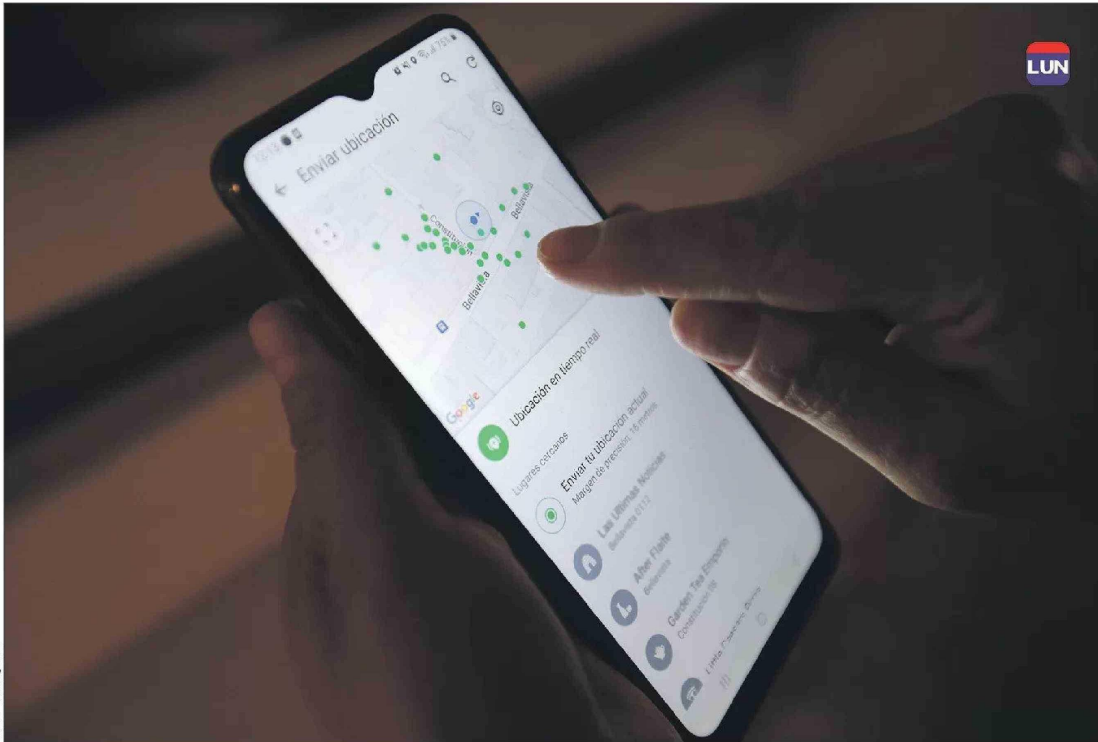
LUN

Enviar ubicación

Constitución

Bellavista

Bellavista

Google

Ubicación en tiempo real

Lugares cercanos

Enviar tu ubicación actual
Margen de precisión: 16 metros

Las Últimas Noticias
Bellavista 0112

After Flatte
Bellavista

Garden Tea Emporio
Constitución 58

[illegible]